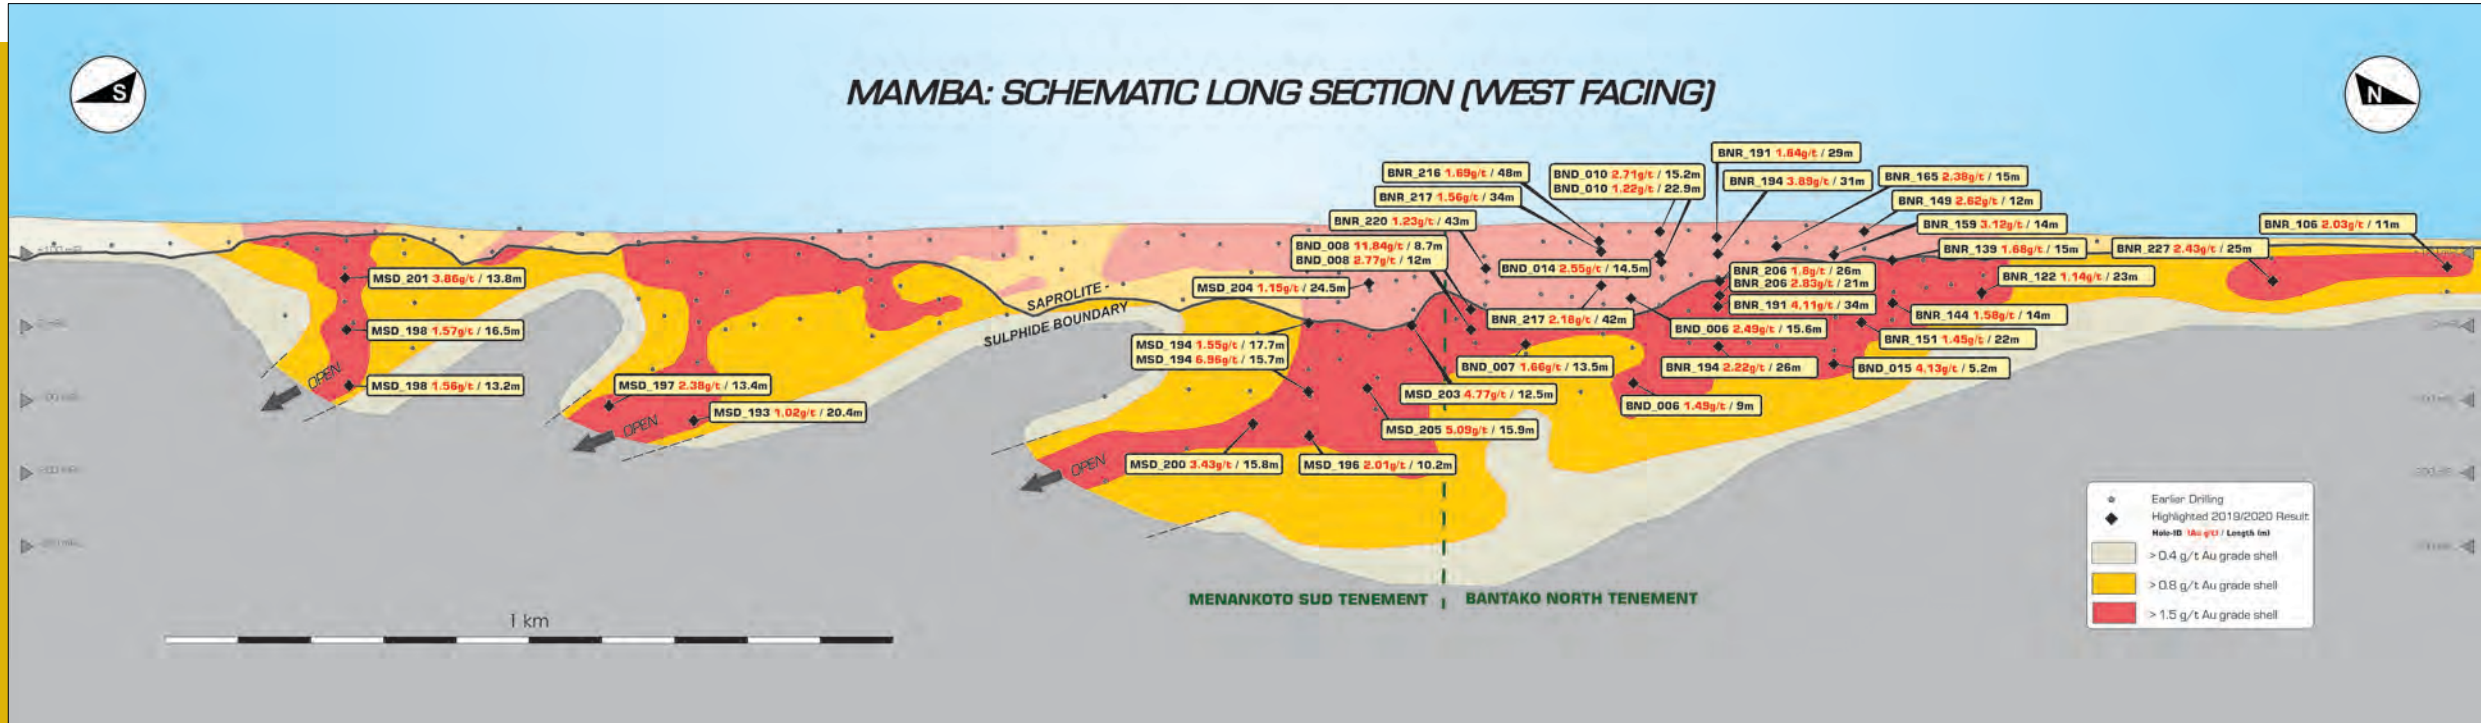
S

MAMBA: SCHEMATIC LONG SECTION (WEST FACING)

N

BNR_191 1.64g/t / 29m
BNR_216 1.69g/t / 48m
BND_010 2.71g/t / 15.2m
BND_010 1.22g/t / 22.9m
BNR_194 3.89g/t / 31m
BNR_165 2.38g/t / 15m
BNR_217 1.56g/t / 34m
BNR_149 2.62g/t / 12m
BNR_220 1.23g/t / 43m
BNR_159 3.12g/t / 14m
BNR_106 2.03g/t / 11m
BND_008 11.84g/t / 8.7m
BND_008 2.77g/t / 12m
BNR_139 1.68g/t / 15m
BNR_227 2.43g/t / 25m
BND_014 2.55g/t / 14.5m
BNR_206 1.8g/t / 26m
BNR_206 2.83g/t / 21m
BNR_122 1.14g/t / 23m
MSD_201 3.86g/t / 13.8m
MSD_204 1.15g/t / 24.5m
BNR_191 4.11g/t / 34m
BNR_144 1.58g/t / 14m
SAPROLITE - SULPHIDE BOUNDARY
BNR_217 2.18g/t / 42m
BND_006 2.49g/t / 15.6m
MSD_198 1.57g/t / 16.5m
BNR_151 1.45g/t / 22m
MSD_194 1.55g/t / 17.7m
MSD_194 6.96g/t / 15.7m
OPEN
BND_007 1.66g/t / 13.5m
BNR_194 2.22g/t / 26m
BND_015 4.13g/t / 5.2m
MSD_198 1.56g/t / 13.2m
MSD_197 2.38g/t / 13.4m
MSD_203 4.77g/t / 12.5m
BND_006 1.49g/t / 9m
MSD_193 1.02g/t / 20.4m
OPEN
MSD_205 5.09g/t / 15.9m
OPEN
MSD_200 3.43g/t / 15.8m
MSD_196 2.01g/t / 10.2m

Earlier Drilling
Highlighted 2019/2020 Result
Hole-ID (Au g/t) / Length (m)
> 0.4 g/t Au grade shell
> 0.8 g/t Au grade shell
> 1.5 g/t Au grade shell

1 km

MENANKOTO SUD TENEMENT
BANTAKO NORTH TENEMENT